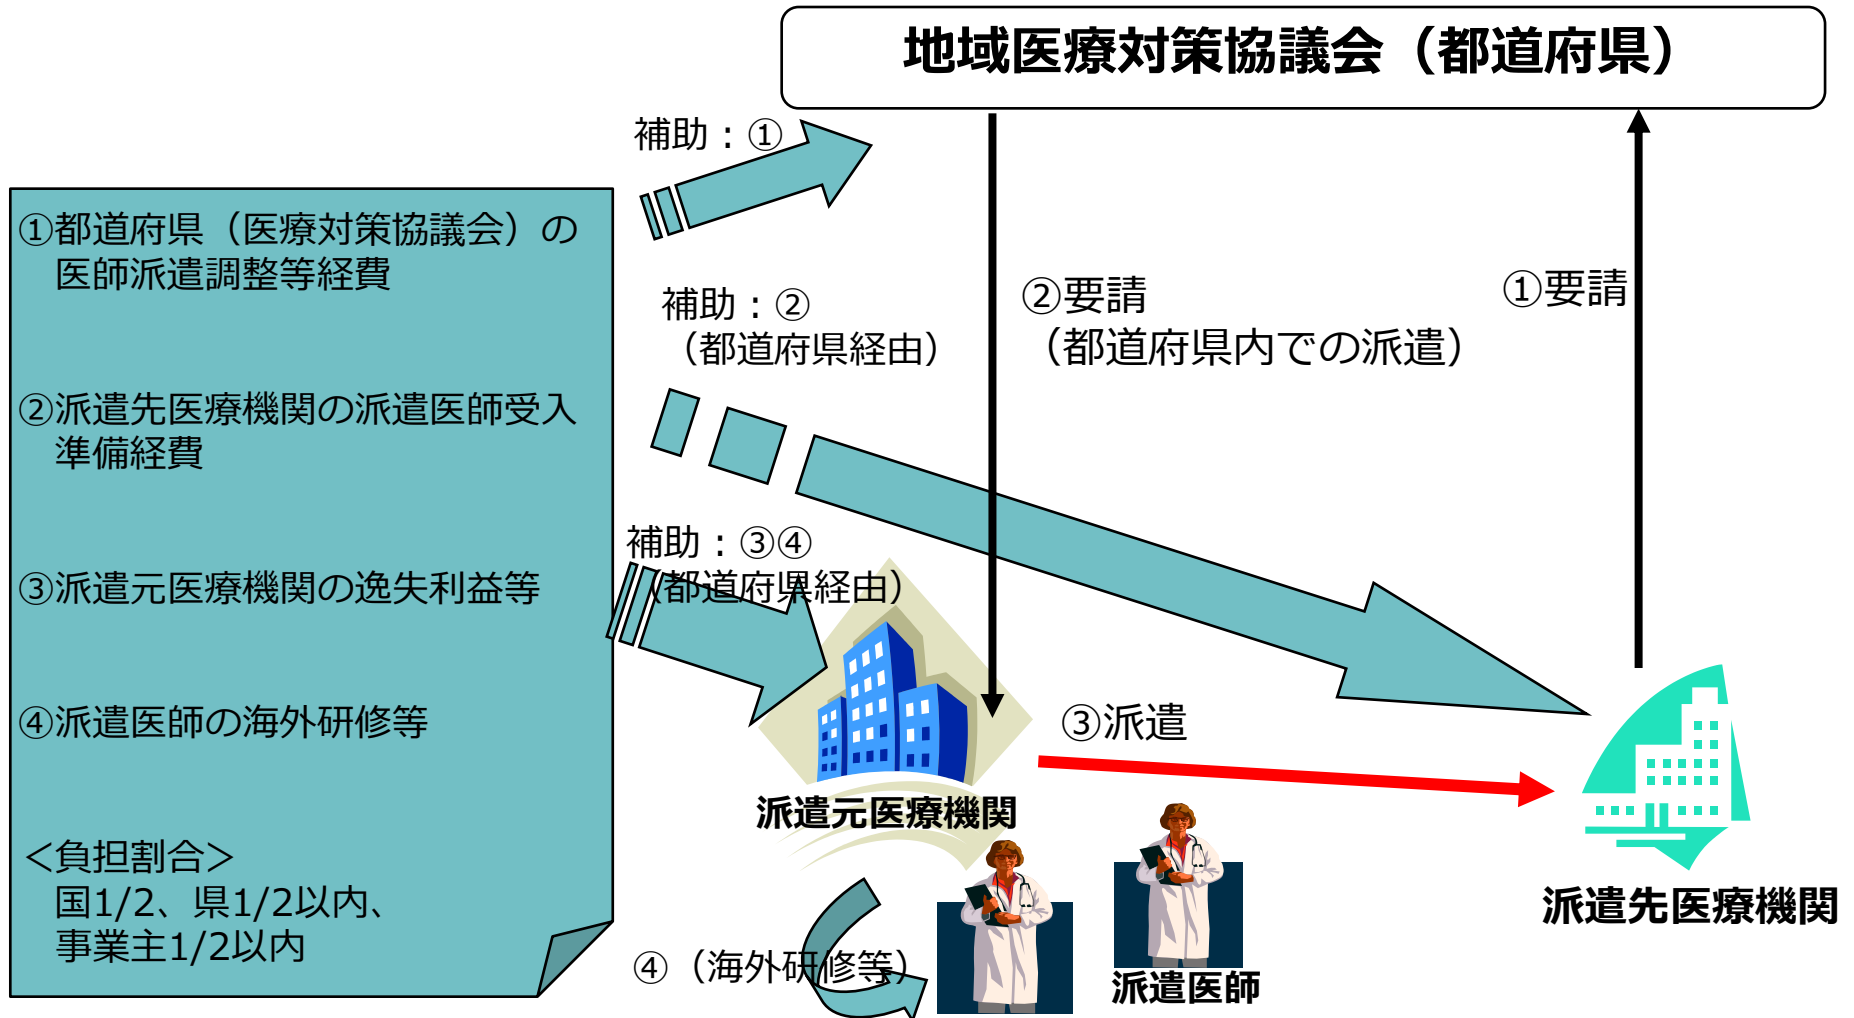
地域医療対策協議会（都道府県）

補助：①

①都道府県（医療対策協議会）の医師派遣調整等経費

②派遣先医療機関の派遣医師受入準備経費

③派遣元医療機関の逸失利益等

④派遣医師の海外研修等

<負担割合>
国1/2、県1/2以内、
事業主1/2以内

補助：②
（都道府県経由）

②要請
（都道府県内での派遣）

①要請

補助：③④
（都道府県経由）

③派遣

派遣元医療機関

派遣先医療機関

④（海外研修等）

派遣医師